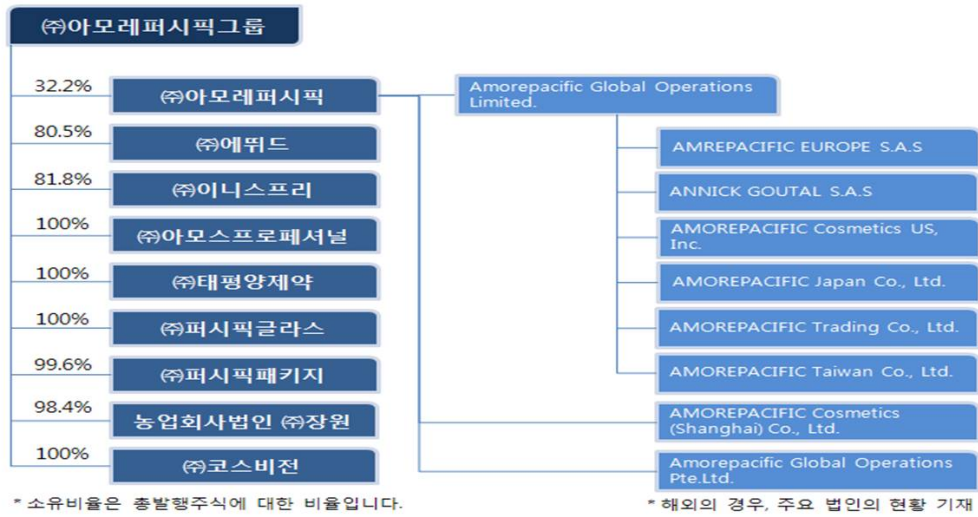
㈜아모레퍼시픽그룹

32.2% ㈜아모레퍼시픽

80.5% ㈜에뛰드

81.8% ㈜이니스프리

100% ㈜아모스프로페셔널

100% ㈜태평양제약

100% ㈜퍼시픽글라스

99.6% ㈜퍼시픽패키지

98.4% 농업회사법인 ㈜장원

100% ㈜코스비전

Amorepacific Global Operations Limited.

AMREPACIFIC EUROPE S.A.S

ANNICK GOUTAL S.A.S

AMOREPACIFIC Cosmetics US, Inc.

AMOREPACIFIC Japan Co., Ltd.

AMOREPACIFIC Trading Co., Ltd.

AMOREPACIFIC Taiwan Co., Ltd.

AMOREPACIFIC Cosmetics (Shanghai) Co., Ltd.

Amorepacific Global Operations Pte.Ltd.

* 소유비율은 총발행주식에 대한 비율입니다.

* 해외의 경우, 주요 법인의 현황 기재